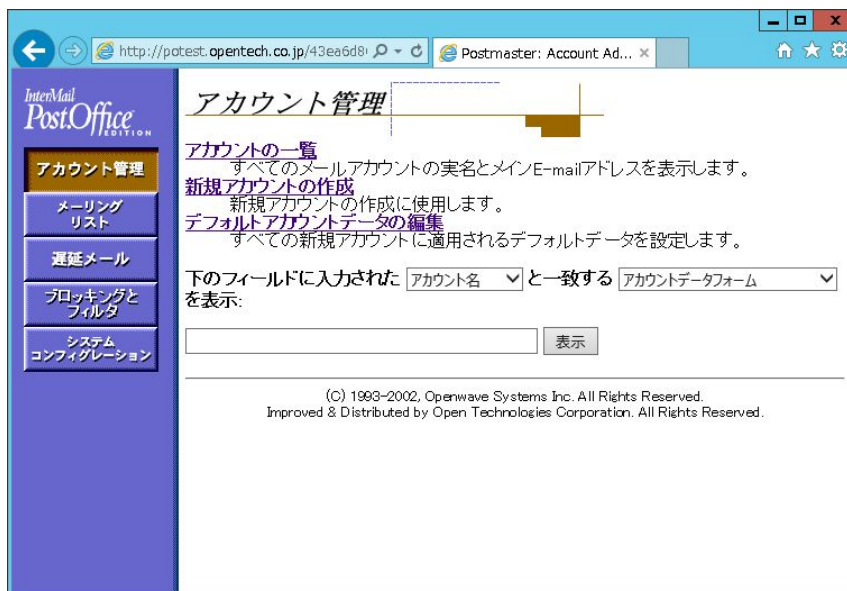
http://potest.opentech.co.jp/43ea6d8

Postmaster: Account Ad...

InterMail PostOffice EDITION

アカウント管理

メーリングリスト

遅延メール

ブロッキングとフィルタ

システムコンフィグレーション

アカウント管理

アカウントの一覧
すべてのメールアカウントの実名とメインE-mailアドレスを表示します。

新規アカウントの作成
新規アカウントの作成に使用します。

デフォルトアカウントデータの編集
すべての新規アカウントに適用されるデフォルトデータを設定します。

下のフィールドに入力された アカウント名 と一致する アカウントデータフォーム を表示:

表示

(C) 1993-2002, Openwave Systems Inc. All Rights Reserved.
Improved & Distributed by Open Technologies Corporation. All Rights Reserved.